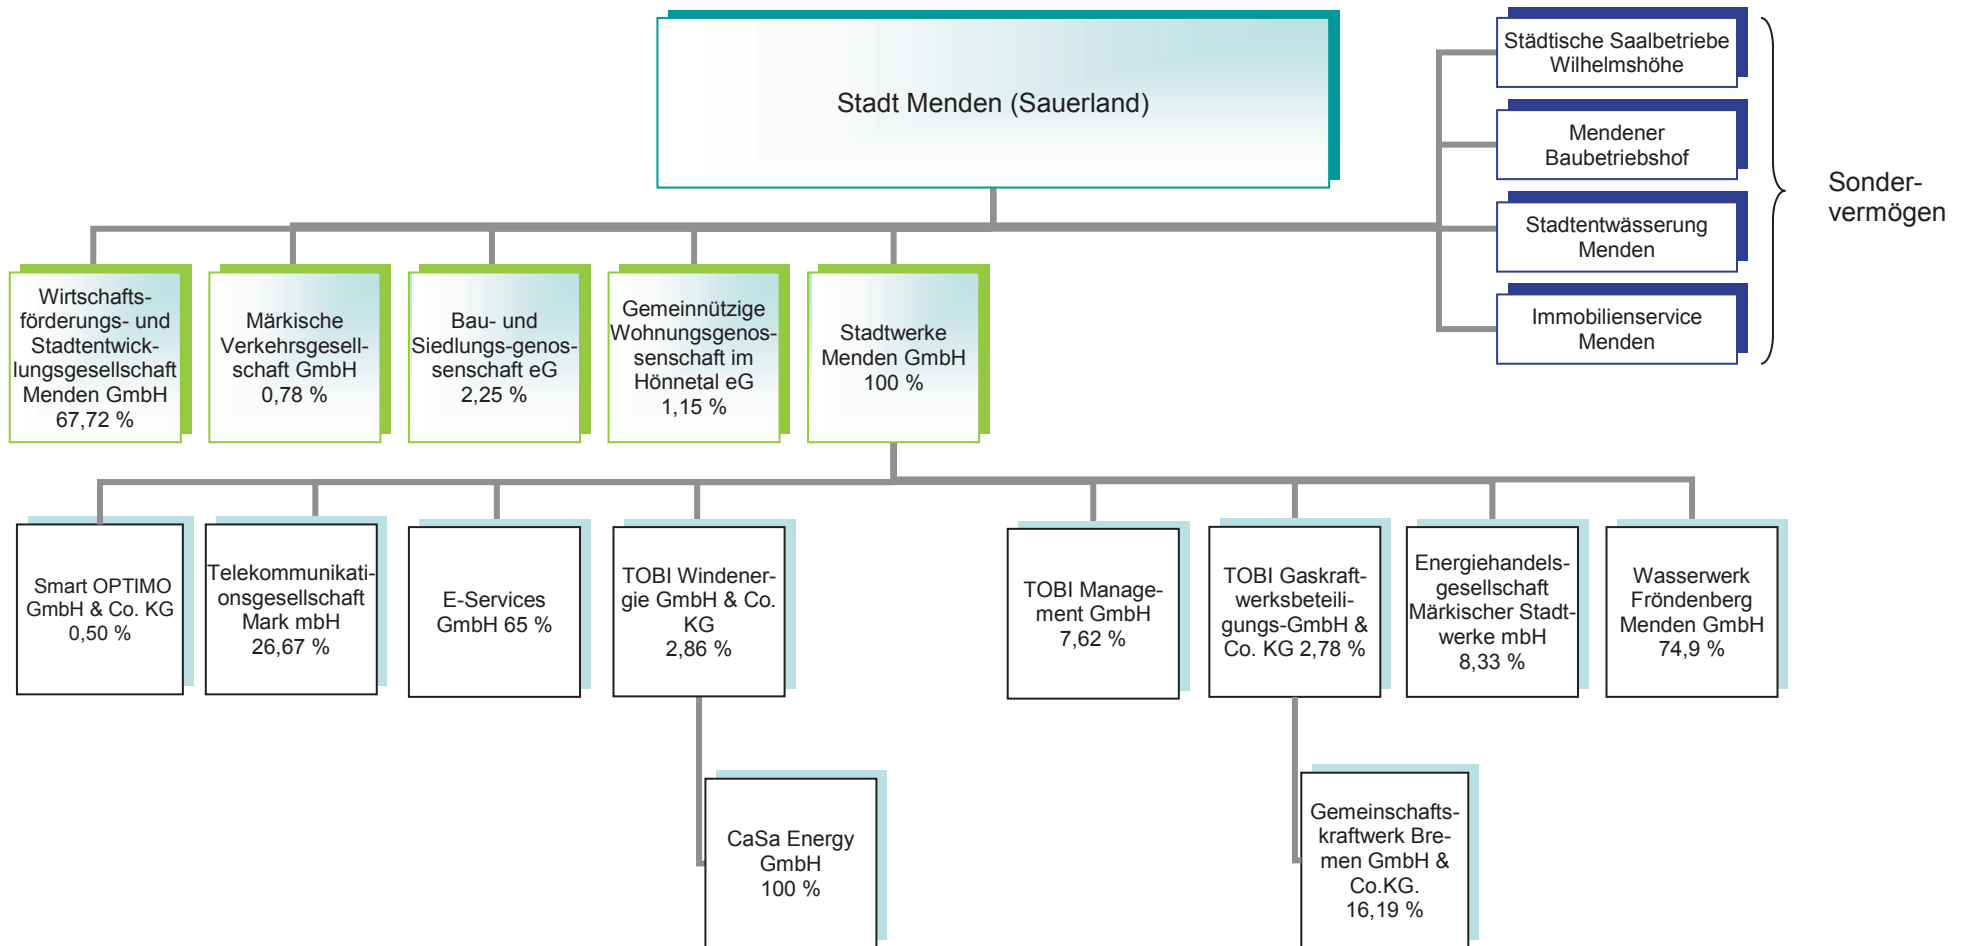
Stadt Menden (Sauerland)

Städtische Saalbetriebe Wilhelmshöhe

Mendener Baubetriebshof

Stadtentwässerung Menden

Immobilienservice Menden

Sondervermögen

Wirtschaftsförderungs- und Stadtentwicklungsgesellschaft Menden GmbH 67,72 %

Märkische Verkehrsgesellschaft GmbH 0,78 %

Bau- und Siedlungs-genossenschaft eG 2,25 %

Gemeinnützige Wohnungsgenossenschaft im Hönnetal eG 1,15 %

Stadtwerke Menden GmbH 100 %

Smart OPTIMO GmbH & Co. KG 0,50 %

Telekommunikationsgesellschaft Mark mbH 26,67 %

E-Services GmbH 65 %

TOBI Windenergie GmbH & Co. KG 2,86 %

TOBI Management GmbH 7,62 %

TOBI Gaskraftwerksbeteiligungs-GmbH & Co. KG 2,78 %

Energiehandelsgesellschaft Märkischer Stadtwerke mbH 8,33 %

Wasserwerk Fröndenberg Menden GmbH 74,9 %

CaSa Energy GmbH 100 %

Gemeinschaftskraftwerk Bremen GmbH & Co.KG. 16,19 %